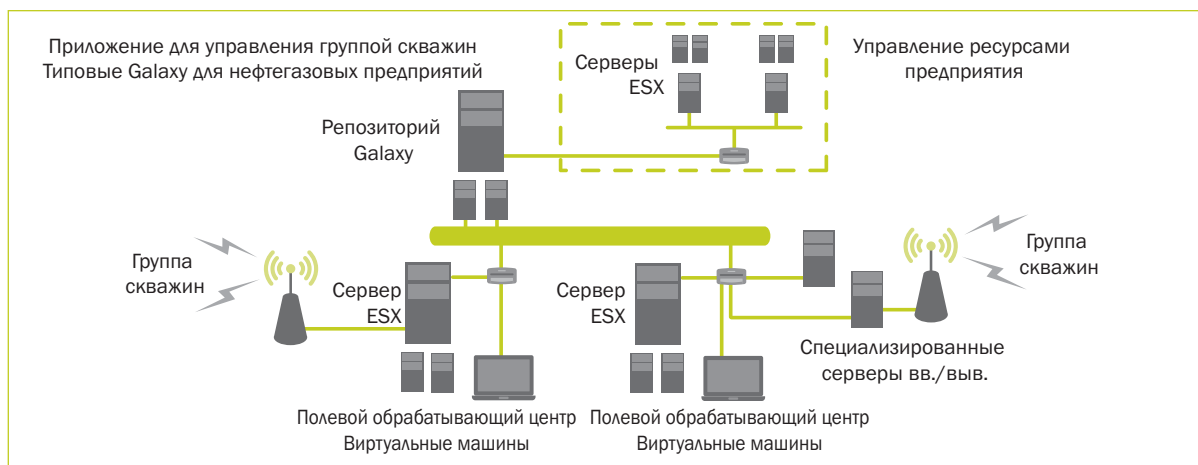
Приложение для управления группой скважин
Типовые Galaxy для нефтегазовых предприятий

Серверы ESX

Управление ресурсами предприятия

Репозиторий Galaxy

Группа скважин

Сервер ESX

Сервер ESX

Группа скважин

Специализированные серверы вв./выв.

Полевой обрабатывающий центр
Виртуальные машины

Полевой обрабатывающий центр
Виртуальные машины